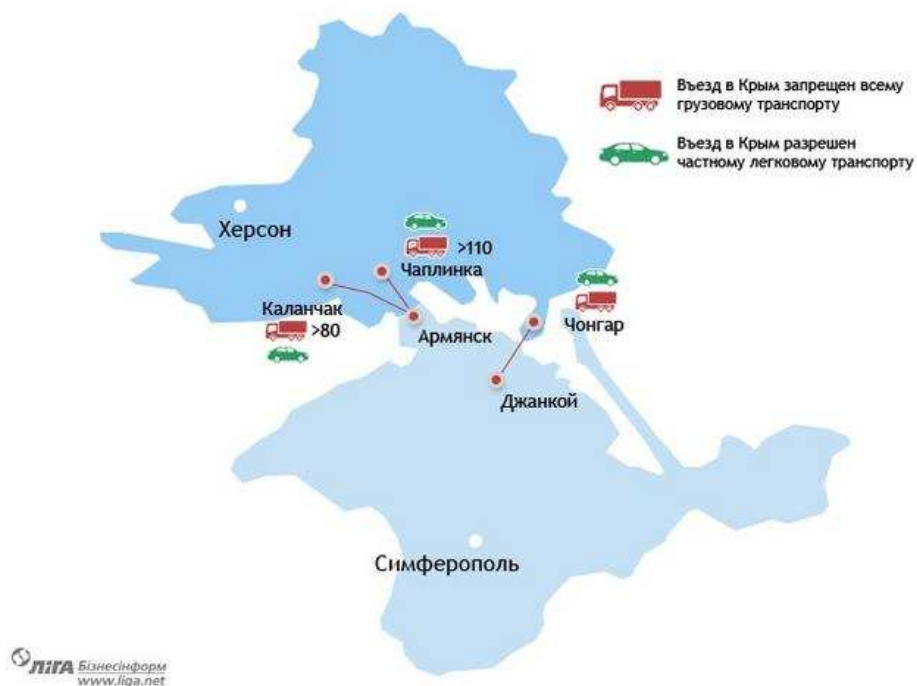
Въезд в Крым запрещен всему грузовому транспорту

Въезд в Крым разрешен частному легковому транспорту

Херсон

>110

Чаплинка

Каланчак

>80

Армянск

Чонгар

Джанкой

Симферополь

ЛІГА Бізнесінформ
www.liga.net